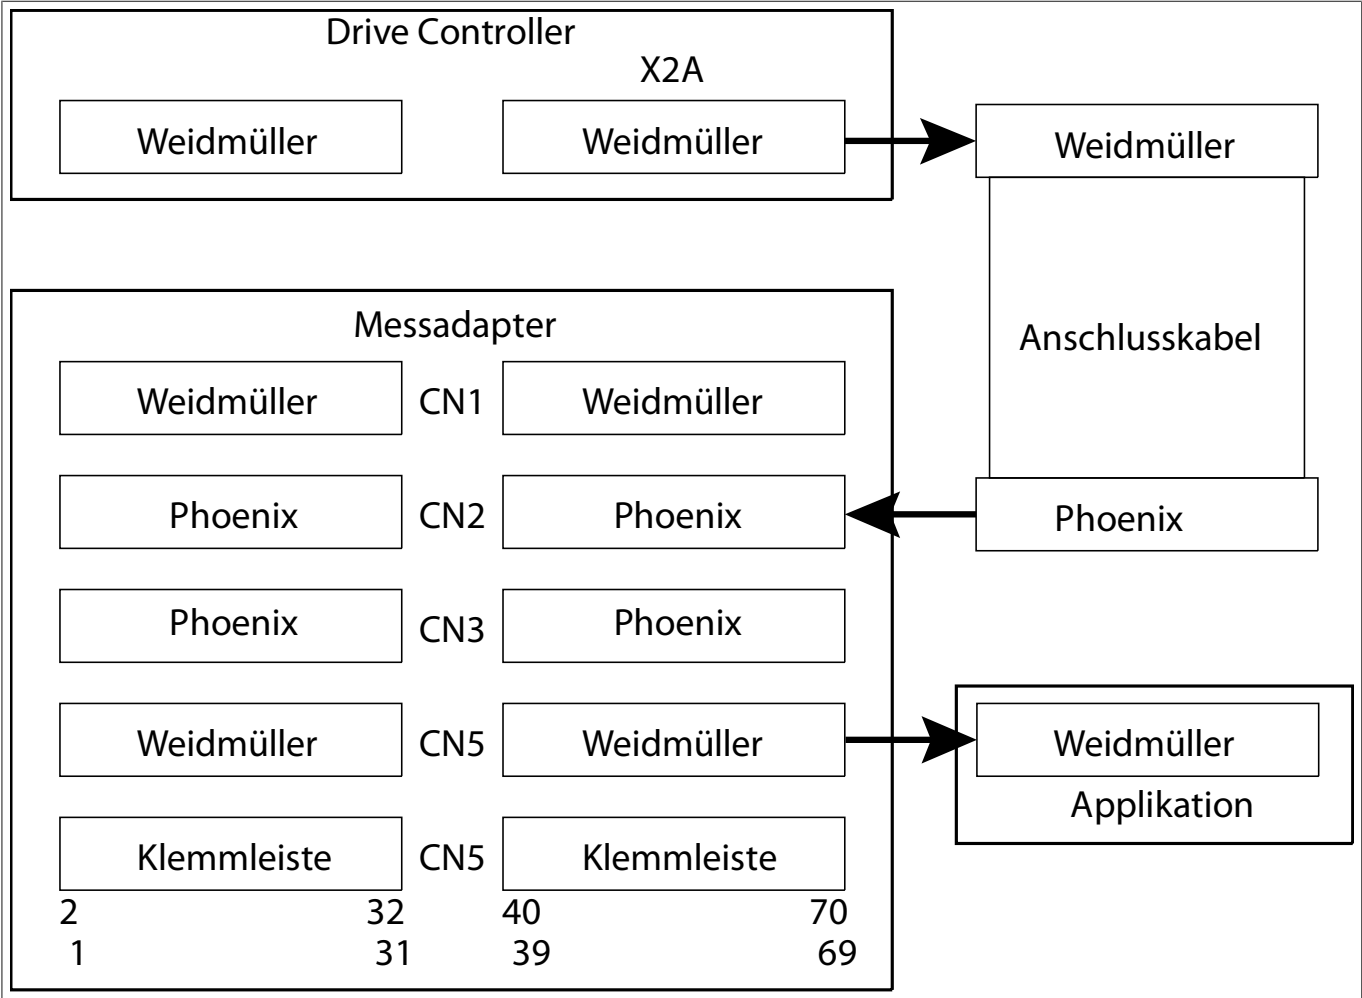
Drive Controller

X2A

Weidmüller

Weidmüller

Weidmüller

Anschlusskabel

Phoenix

Messadapter

Weidmüller

CN1

Weidmüller

Phoenix

CN2

Phoenix

Phoenix

CN3

Phoenix

Weidmüller

CN5

Weidmüller

Weidmüller

Applikation

Klemmleiste

CN5

Klemmleiste

2

32

40

70

1

31

39

69